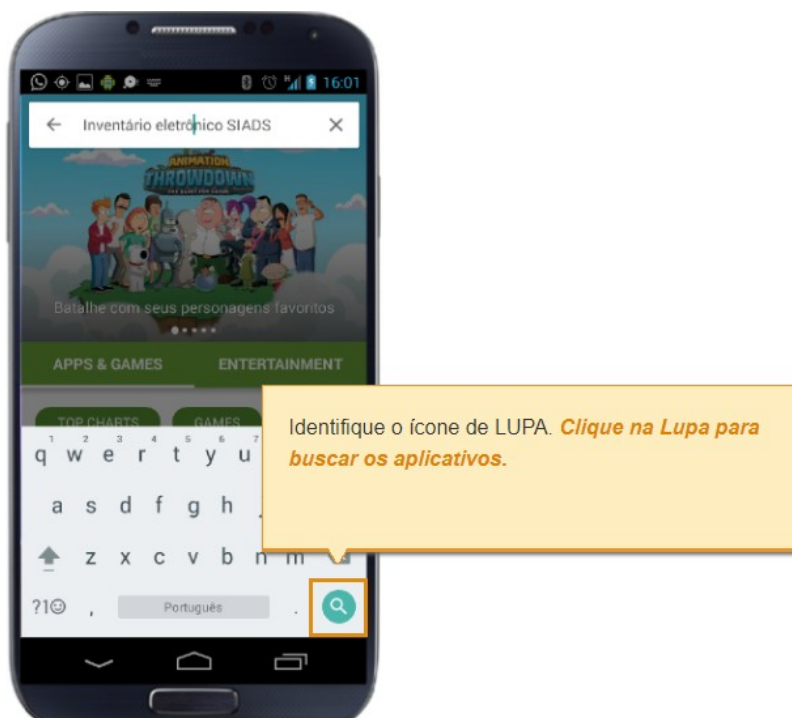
16:01

Inventário eletrônico SIADS

ANIMATION THROWDOWN

Batalhe com seus personagens favoritos

APPS & GAMES

ENTERTAINMENT

TOP CHARTS

GAMES

q w e r t y u

a s d f g h

z x c v b n m

?1☺ , Português .

Identifique o ícone de LUPA. *Clique na Lupa para buscar os aplicativos.*